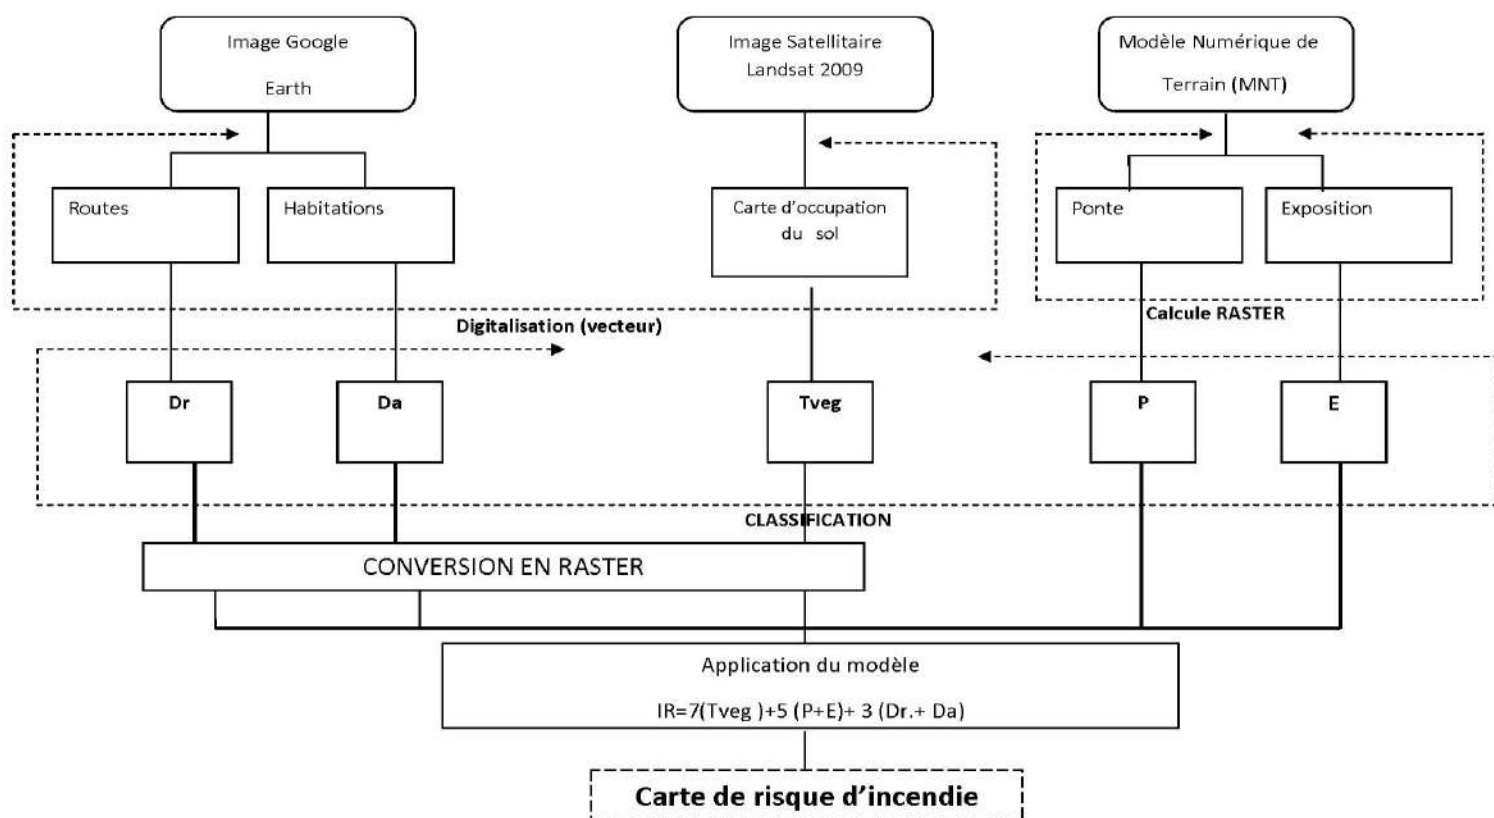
Image Google

Earth

Image Satellitaire Landsat 2009

Modèle Numérique de

Terrain (MNT)

Routes

Habitations

Carte d'occupation du sol

Ponte

Exposition

Digitalisation (vecteur)

Calcule RASTER

Dr

Da

Tveg

P

E

CLASSIFICATION

CONVERSION EN RASTER

Application du modèle

IR=7(Tveg )+5 (P+E)+ 3 (Dr.+ Da)

Carte de risque d'incendie